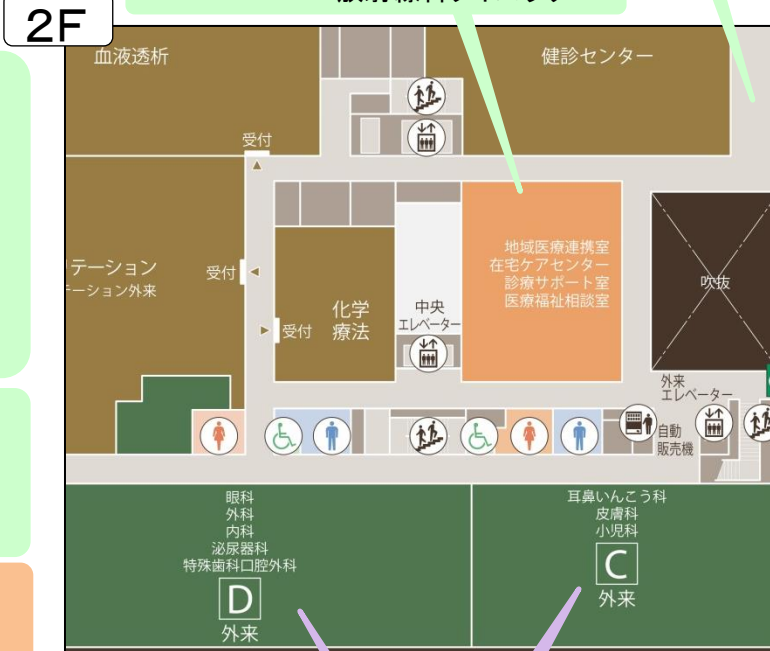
2F

血液透析

健診センター

受付

テーション
テーション外来

受付

化学
療法

受付

中央
エレベーター

地域医療連携室
在宅ケアセンター
診療サポート室
医療福祉相談室

吹抜

外来
エレベーター

自動
販売機

眼科
外科
内科
泌尿器科
特殊歯科口腔外科
D
外来

耳鼻いんこう科
皮膚科
小児科
C
外来